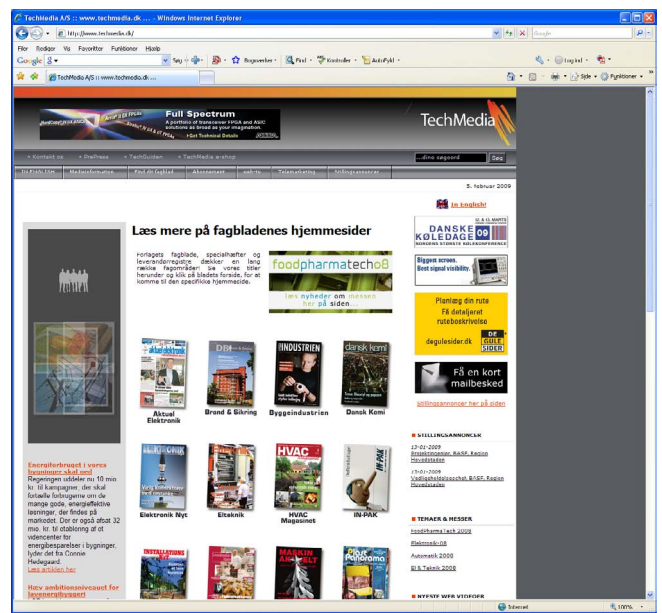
TechMedia A/S :: www.techmedia.dk ... - Windows Internet Explorer

http://www.techmedia.dk/

Google

Filer Rediger Vis Favoritter Funktioner Hjælp

Google

Søg

Bogmærker

Find

Kontroller

AutoFyld

Log ind

TechMedia A/S :: www.techmedia.dk ...

Side

Funktioner

Full Spectrum

A portfolio of transceiver FPGA and ASIC solutions as broad as your imagination.

Get Technical Details

TechMedia

» Kontakt os » PrePress » TechGuiden » TechMedia eshop

...dino søgeord

Søg

Dr Pilit ISH Medieinformation Find dit fagblad Abonnement Job-tv Telemarketing Stillingsannoncer

5. februar 2009

In English!

Læs mere på fagbladenes hjemmesider

Forlagets fagblade, specialhæfter og leverandørregistre dækker en lang række fagområder! Se vores titler herunder og klik på bladets forside, for at komme til den specifikke hjemmeside.

foodpharmatech08

Læs nyheder om messen her på siden...

DANSKE KØLEDAGE 09

Biggest screen. Best signal visibility.

Planlæg din rute

Få detaljeret rutebeskrivelse

degulesider.dk

DE GULE SIDER

Aktuel Elektronik

Brand & Sikring

Byggeindustrien

Dansk Kemi

Få en kort mailbesked

Stillingsannoncer her på siden

STILLINGSANNONCER

Elektronik Nyt

Elteknik

HVAC Magasinet

IN-PAK

TEMAER & MESSER

Energiforbruget i vores bygninger skal ned

Regeringen uddeler nu 10 mio. kr. til kampagner, der skal fortælle forbrugerne om de mange gode, energieffektive løsninger, der findes på markedet. Der er også afsat 32 mio. kr. til etablering af et videncenter for energibesparelser i bygninger, lyder det fra Connie Hedegaard.

Læs artiklen her

Høje ambitionsniveau for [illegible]

Elektronik 08

Automatik 2008

El & Teknik 2008

NYESTE WEB VIDEOER

Internet

100%